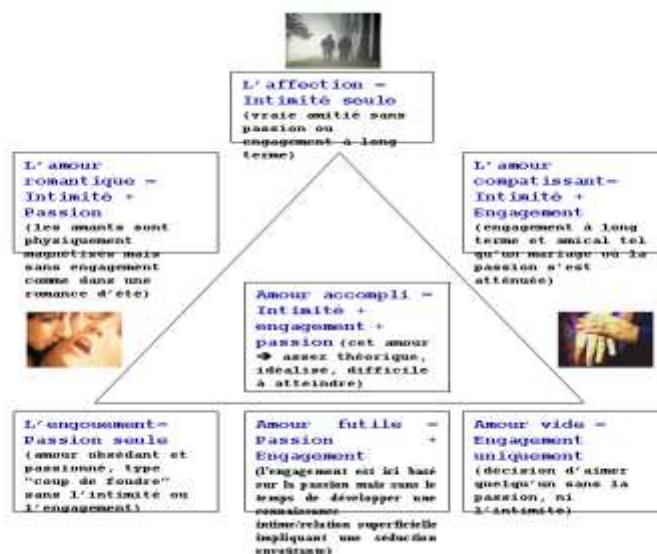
L'affection = Intimité seule (vraie amitié sans passion ou engagement à long terme)

L'amour romantique = Intimité + Passion (les amants sont physiquement magnétisés mais sans engagement comme dans une romance d'été)

L'amour compatissant= Intimité + Engagement (engagement à long terme et amical tel qu'un mariage où la passion s'est atténuée)

Amour accompli = Intimité + engagement + passion (cet amour ➔ assez théorique, idéalisé, difficile à atteindre)

L'engouement= Passion seule (amour obsédant et passionné, type "coup de foudre" sans l'intimité ou l'engagement)

Amour futile = Passion + Engagement (l'engagement est ici basé sur la passion mais sans le temps de développer une connaissance intime/relation superficielle impliquant une séduction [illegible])

Amour vide = Engagement uniquement (décision d'aimer quelqu'un sans la passion, ni l'intimité)